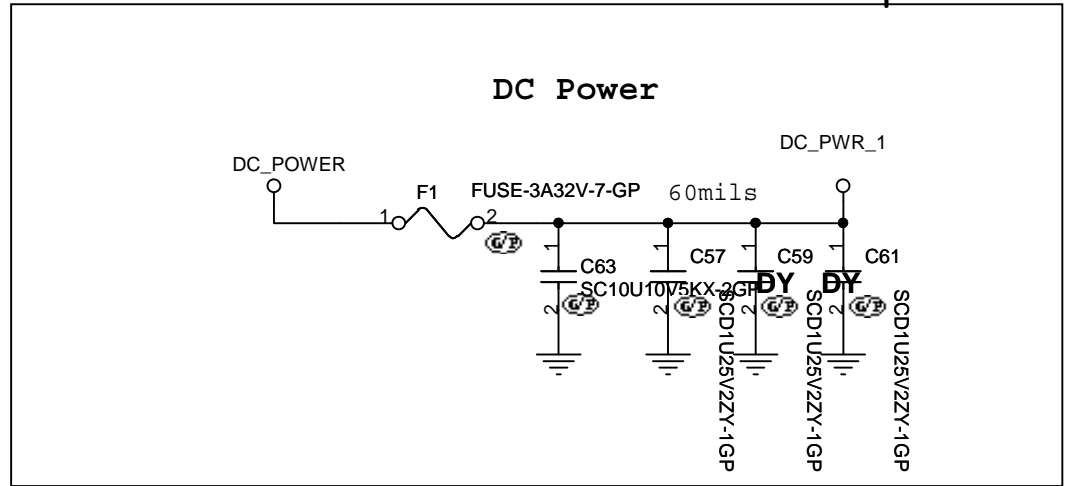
DC Power

DC_POWER

F1

FUSE-3A32V-7-GP

1

2

G/P

60mils

DC_PWR_1

1

C63

SC10U10V5KX-2GP

2

G/P

1

C57

2

G/P

SCD1U25V2ZY-1GP

1

C59

DY

2

G/P

SCD1U25V2ZY-1GP

1

C61

DY

2

G/P

SCD1U25V2ZY-1GP